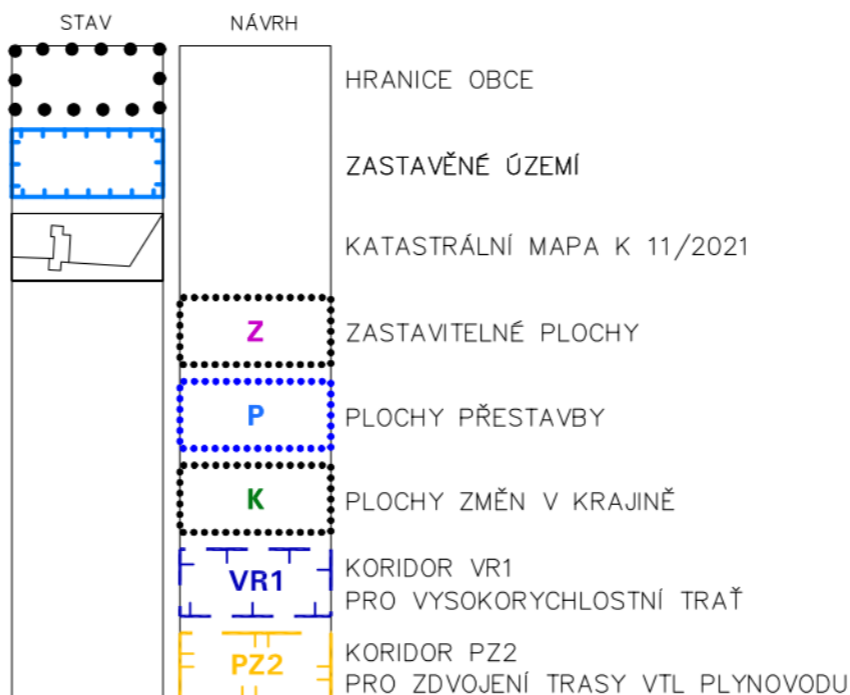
STAV

NÁVRH

HRANICE OBCE

ZASTAVĚNÉ ÚZEMÍ

KATASTRÁLNÍ MAPA K 11/2021

Z

ZASTAVITELNÉ PLOCHY

P

PLOCHY PŘESTAVBY

K

PLOCHY ZMĚN V KRAJINĚ

VR1

KORIDOR VR1
PRO VYSOKORYCHLOSTNÍ TRAŤ

PZ2

KORIDOR PZ2
PRO ZDVOJENÍ TRASY VTL PLYNOVODU